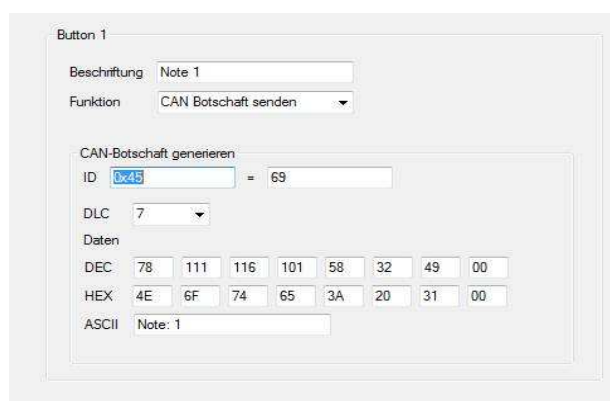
Button 1

Beschriftung Note 1

Funktion CAN Botschaft senden

CAN-Botschaft generieren

ID 0x45 = 69

DLC 7

Daten

| DEC | 78 | 111 | 116 | 101 | 58 | 32 | 49 | 00 |
|---|---|---|---|---|---|---|---|---|
| HEX | 4E | 6F | 74 | 65 | 3A | 20 | 31 | 00 |

ASCII Note: 1